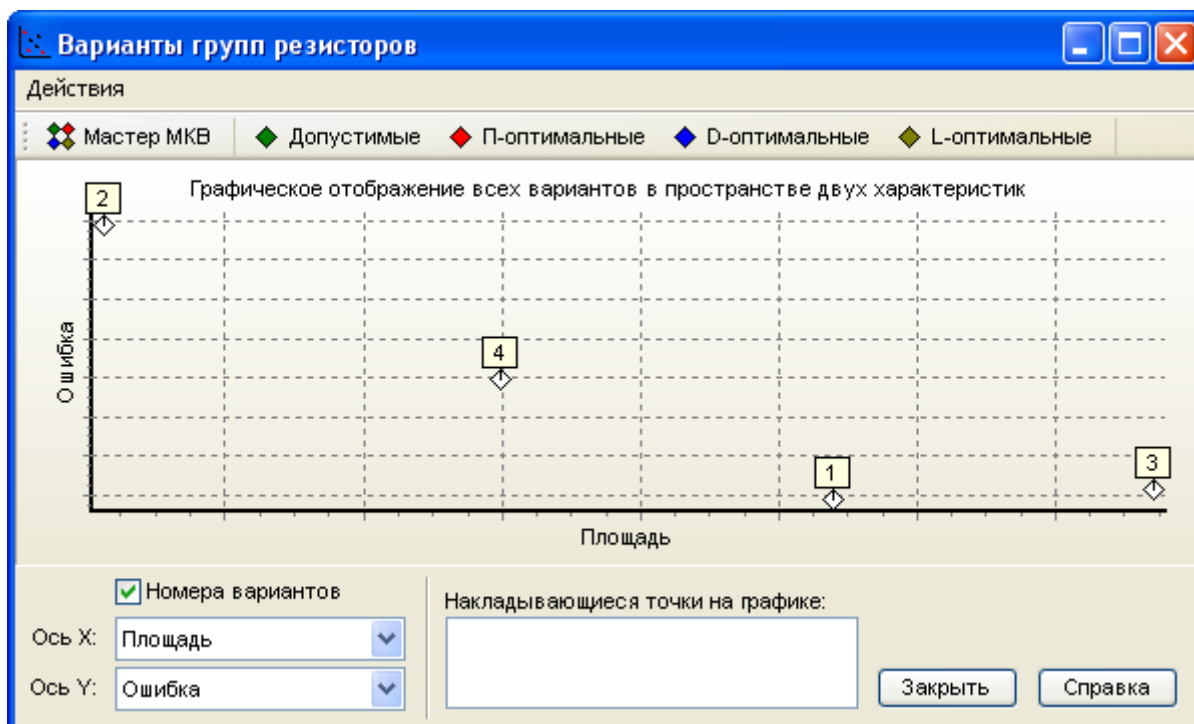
Варианты групп резисторов

Действия

Мастер МКВ   Допустимые   П-оптимальные   D-оптимальные   L-оптимальные

Графическое отображение всех вариантов в пространстве двух характеристик

Ошибка

2

4

1

3

Площадь

Номера вариантов

Ось X: Площадь

Ось Y: Ошибка

Накладывающиеся точки на графике:

Закрыть   Справка